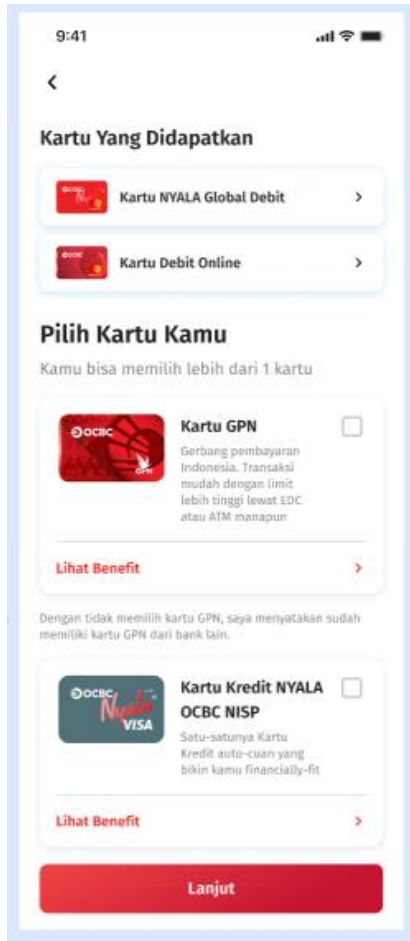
9:41

<

Kartu Yang Didapatkan

Kartu NYALA Global Debit >

Kartu Debit Online >

Pilih Kartu Kamu

Kamu bisa memilih lebih dari 1 kartu

OCBC GPN

Kartu GPN

Gerbang pembayaran Indonesia. Transaksi mudah dengan limit lebih tinggi lewat EDC atau ATM manapun

Lihat Benefit >

Dengan tidak memilih kartu GPN, saya menyatakan sudah memiliki kartu GPN dari bank lain.

OCBC Nyala VISA

Kartu Kredit NYALA OCBC NISP

Satu-satunya Kartu Kredit auto-cuan yang bikin kamu financially-fit

Lihat Benefit >

Lanjut